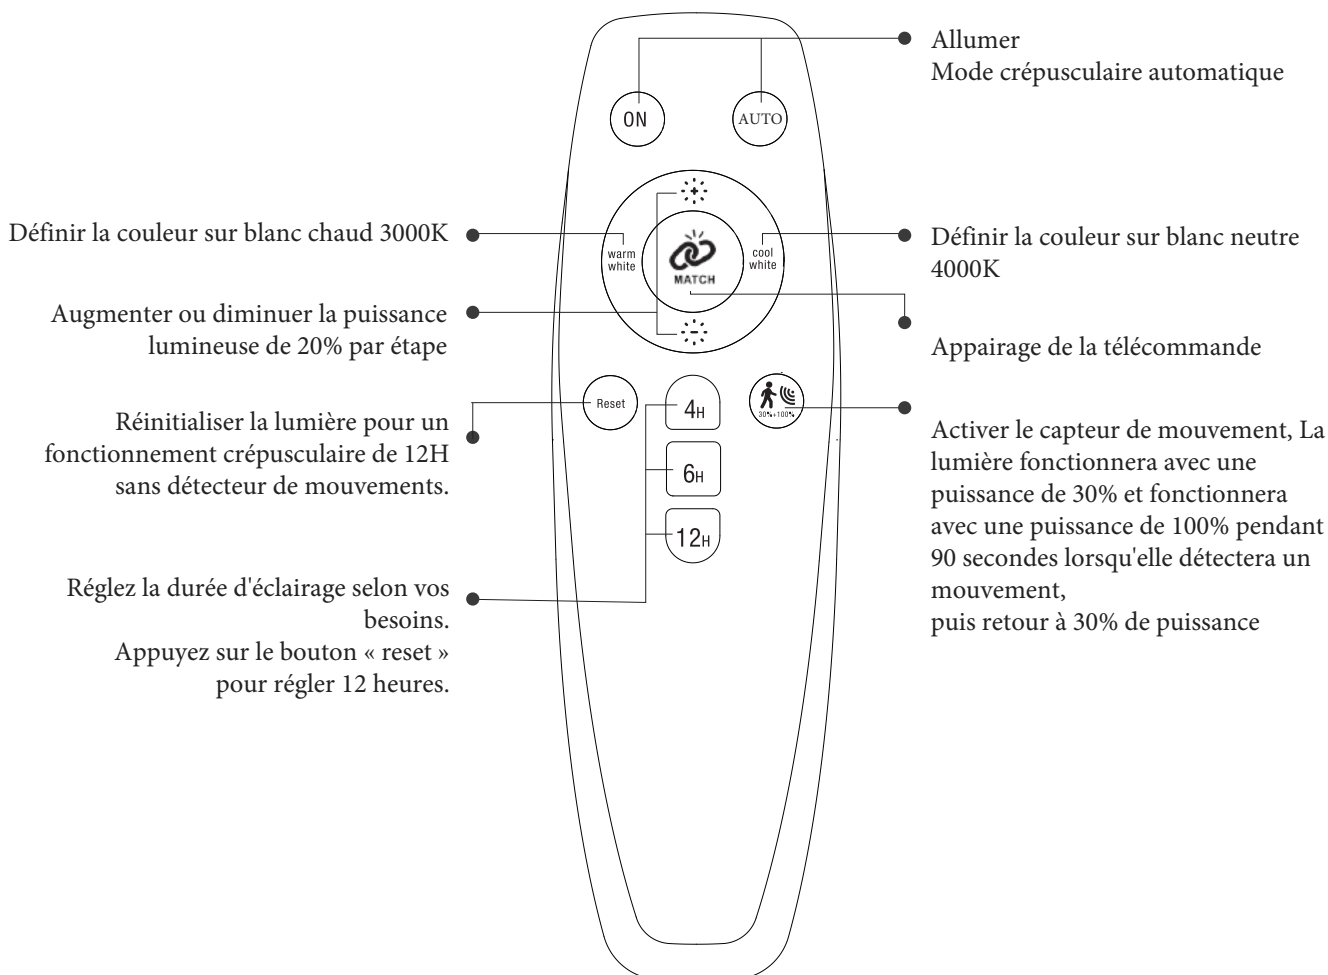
Allumer
Mode crépusculaire automatique

ON

AUTO

Définir la couleur sur blanc chaud 3000K

warm white

MATCH

cool white

Définir la couleur sur blanc neutre 4000K

Augmenter ou diminuer la puissance lumineuse de 20% par étape

Appairage de la télécommande

Reset

4H

6H

12H

30%→100%

Réinitialiser la lumière pour un fonctionnement crépusculaire de 12H sans détecteur de mouvements.

Activer le capteur de mouvement, La lumière fonctionnera avec une puissance de 30% et fonctionnera avec une puissance de 100% pendant 90 secondes lorsqu'elle détectera un mouvement,
puis retour à 30% de puissance

Réglez la durée d'éclairage selon vos besoins.
Appuyez sur le bouton « reset » pour régler 12 heures.